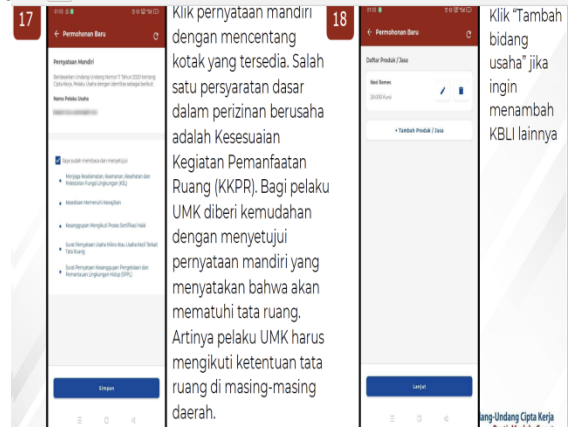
17

Permohonan Baru

Pernyataan Mandiri

Berdasarkan Undang-Undang Nomor 11 Tahun 2020 tentang Cipta Kerja, Pelaku Usaha dengan identitas sebagai berikut:

Nama Pelaku Usaha

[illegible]

Saya sudah membaca dan menyetujui

Menjaga Keselamatan, Keamanan, Kesehatan dan Kelestarian Fungsi Lingkungan (K3L)

Kesediaan Memenuhi Kewajiban

Kesanggupan Mengikuti Proses Sertifikasi Halal

Surat Pernyataan Usaha Mikro dan Usaha Kecil Terkait Tata Ruang

Surat Pernyataan Kesanggupan Pengelolaan dan Pemantauan Lingkungan Hidup (SPPL)

Simpan

Klik pernyataan mandiri dengan mencentang kotak yang tersedia. Salah satu persyaratan dasar dalam perizinan berusaha adalah Kesesuaian Kegiatan Pemanfaatan Ruang (KKPR). Bagi pelaku UMK diberi kemudahan dengan menyetujui pernyataan mandiri yang menyatakan bahwa akan mematuhi tata ruang. Artinya pelaku UMK harus mengikuti ketentuan tata ruang di masing-masing daerah.

18

Permohonan Baru

Daftar Produk / Jasa

Nasi Romes

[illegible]

+ Tambah Produk / Jasa

Lanjut

Klik "Tambah bidang usaha" jika ingin menambah KBLI lainnya

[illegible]ang-Undang Cipta Kerja